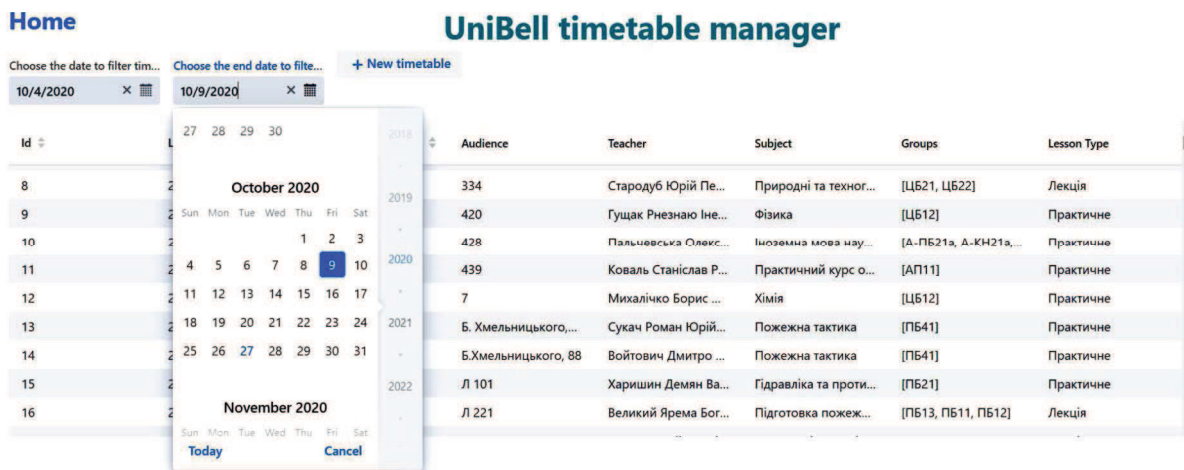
Home

UniBell timetable manager

Choose the date to filter tim...
10/4/2020

Choose the end date to filte...
10/9/2020

+ New timetable

27 28 29 30

2018

October 2020

2019

| Sun | Mon | Tue | Wed | Thu | Fri | Sat |
|---|---|---|---|---|---|---|
| | | | | 1 | 2 | 3 |
| 4 | 5 | 6 | 7 | 8 | 9 | 10 |
| 11 | 12 | 13 | 14 | 15 | 16 | 17 |
| 18 | 19 | 20 | 21 | 22 | 23 | 24 |
| 25 | 26 | 27 | 28 | 29 | 30 | 31 |

2020

2021

2022

November 2020

Sun Mon Tue Wed Thu Fri Sat

Today

Cancel

| Id | Audience | Teacher | Subject | Groups | Lesson Type |
|---|---|---|---|---|---|
| 8 | 334 | Стародуб Юрій Пе... | Природні та техног... | [ЦБ21, ЦБ22] | Лекція |
| 9 | 420 | Гущак Рнезаню Іне... | Фізика | [ЦБ12] | Практичне |
| 10 | 428 | Пальчевська Олекс... | Іноземна мова нау... | [А-ПБ21з, А-КН21з,... | Практичне |
| 11 | 439 | Коваль Станіслав Р... | Практичний курс о... | [АП11] | Практичне |
| 12 | 7 | Михалічко Борис ... | Хімія | [ЦБ12] | Практичне |
| 13 | Б. Хмельницького,... | Сукач Роман Юрій... | Пожежна тактика | [ПБ41] | Практичне |
| 14 | Б.Хмельницького, 88 | Войтович Дмитро ... | Пожежна тактика | [ПБ41] | Практичне |
| 15 | Л 101 | Харишин Демян Ва... | Гідравліка та проти... | [ПБ21] | Практичне |
| 16 | Л 221 | Великий Ярема Бог... | Підготовка пожеж... | [ПБ13, ПБ11, ПБ12] | Лекція |